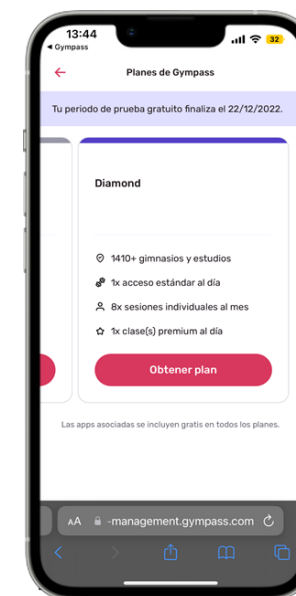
13:44
◀ Gympass
32

Planes de Gympass

Tu periodo de prueba gratuito finaliza el 22/12/2022.

Diamond

1410+ gimnasios y estudios

1x acceso estándar al día

8x sesiones individuales al mes

1x clase(s) premium al día

Obtener plan

Las apps asociadas se incluyen gratis en todos los planes.

AA -management.gympass.com